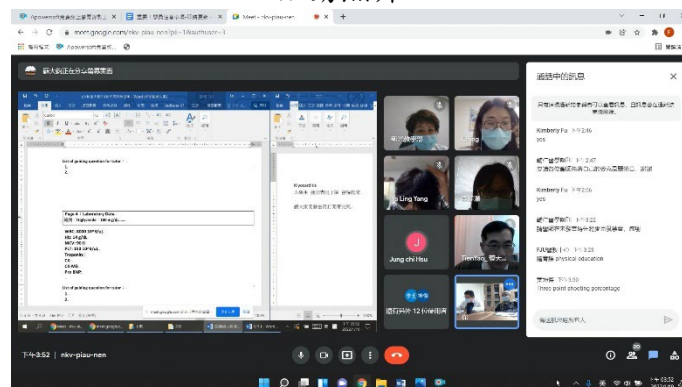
Meet - nkv-piau-nen

meet.google.com/nkv-piau-nen

簡大鈞正在分享畫面

List of guiding questions for tutor :
1.
2.

Page 4 - Laboratory Data
Height / Weight

WBC
Hb
MCV
PLT
Troponin
Cr
CK-MB
Pro BNP

List of guiding questions for tutor :
1.
2.

Kimberly Fu
yes

Kimberly Fu
yes

FJU
physical education

Three point shooting percentage

Li Ling Yang

Jung chi Hsu

Tienfang

下午3:52 | nkv-piau-nen

通話中的訊息